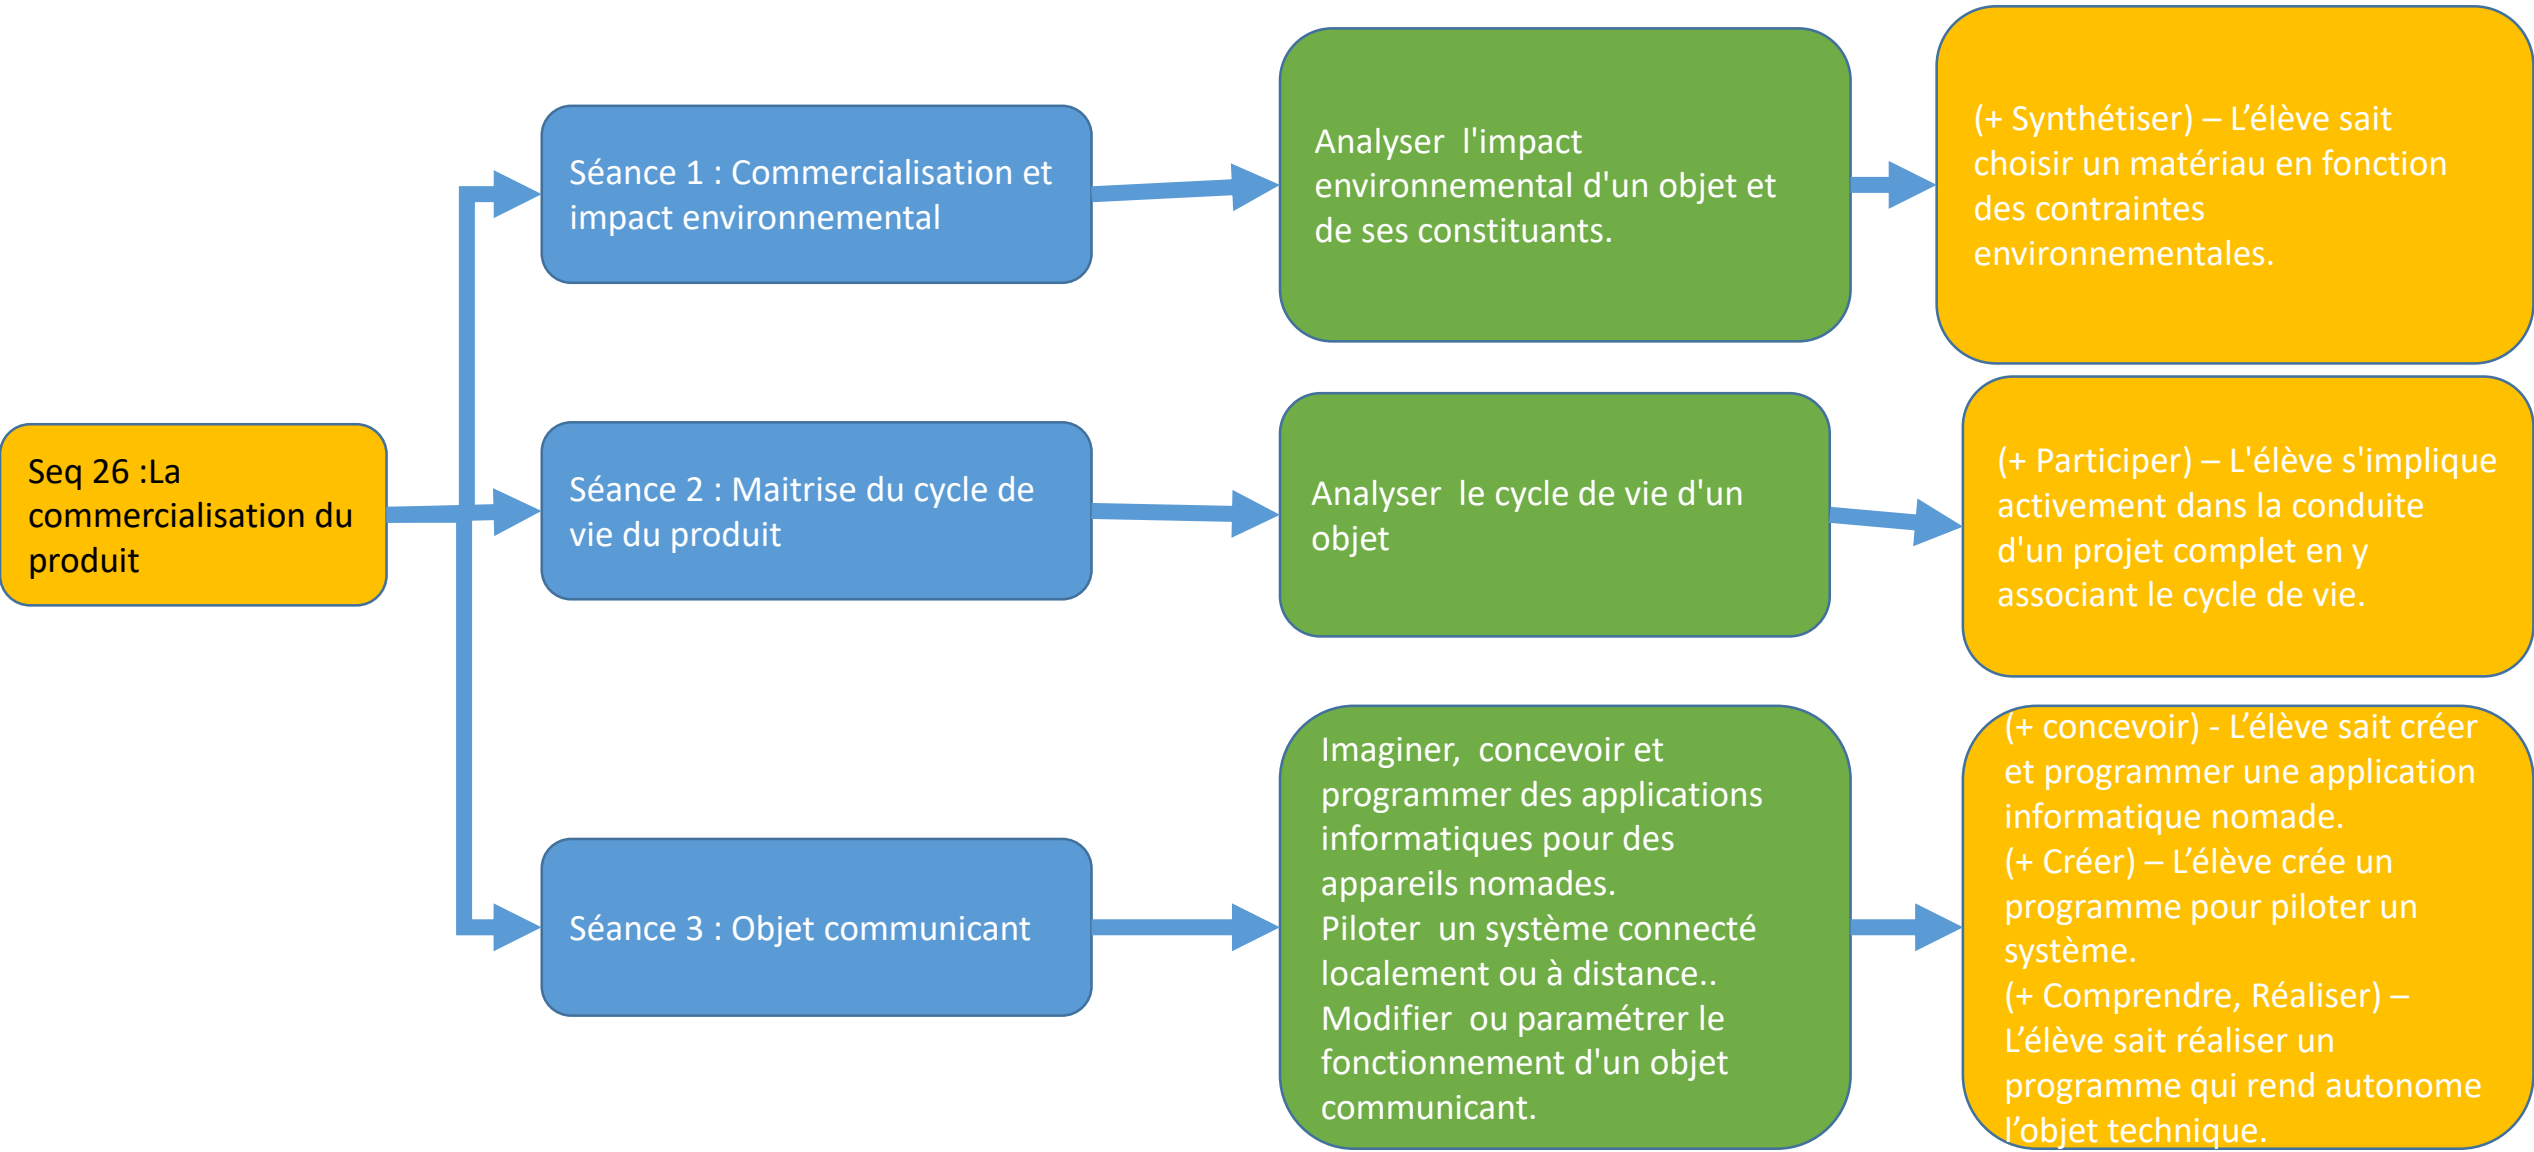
Seq 26 :La commercialisation du produit

Séance 1 : Commercialisation et impact environnemental

Analyser l'impact environnemental d'un objet et de ses constituants.

(+ Synthétiser) – L'élève sait choisir un matériau en fonction des contraintes environnementales.

Séance 2 : Maitrise du cycle de vie du produit

Analyser le cycle de vie d'un objet

(+ Participer) – L'élève s'implique activement dans la conduite d'un projet complet en y associant le cycle de vie.

Séance 3 : Objet communicant

Imaginer, concevoir et programmer des applications informatiques pour des appareils nomades.
Piloter un système connecté localement ou à distance..
Modifier ou paramétrer le fonctionnement d'un objet communicant.

(+ concevoir) - L'élève sait créer et programmer une application informatique nomade.
(+ Créer) – L'élève crée un programme pour piloter un système.
(+ Comprendre, Réaliser) – L'élève sait réaliser un programme qui rend autonome l'objet technique.